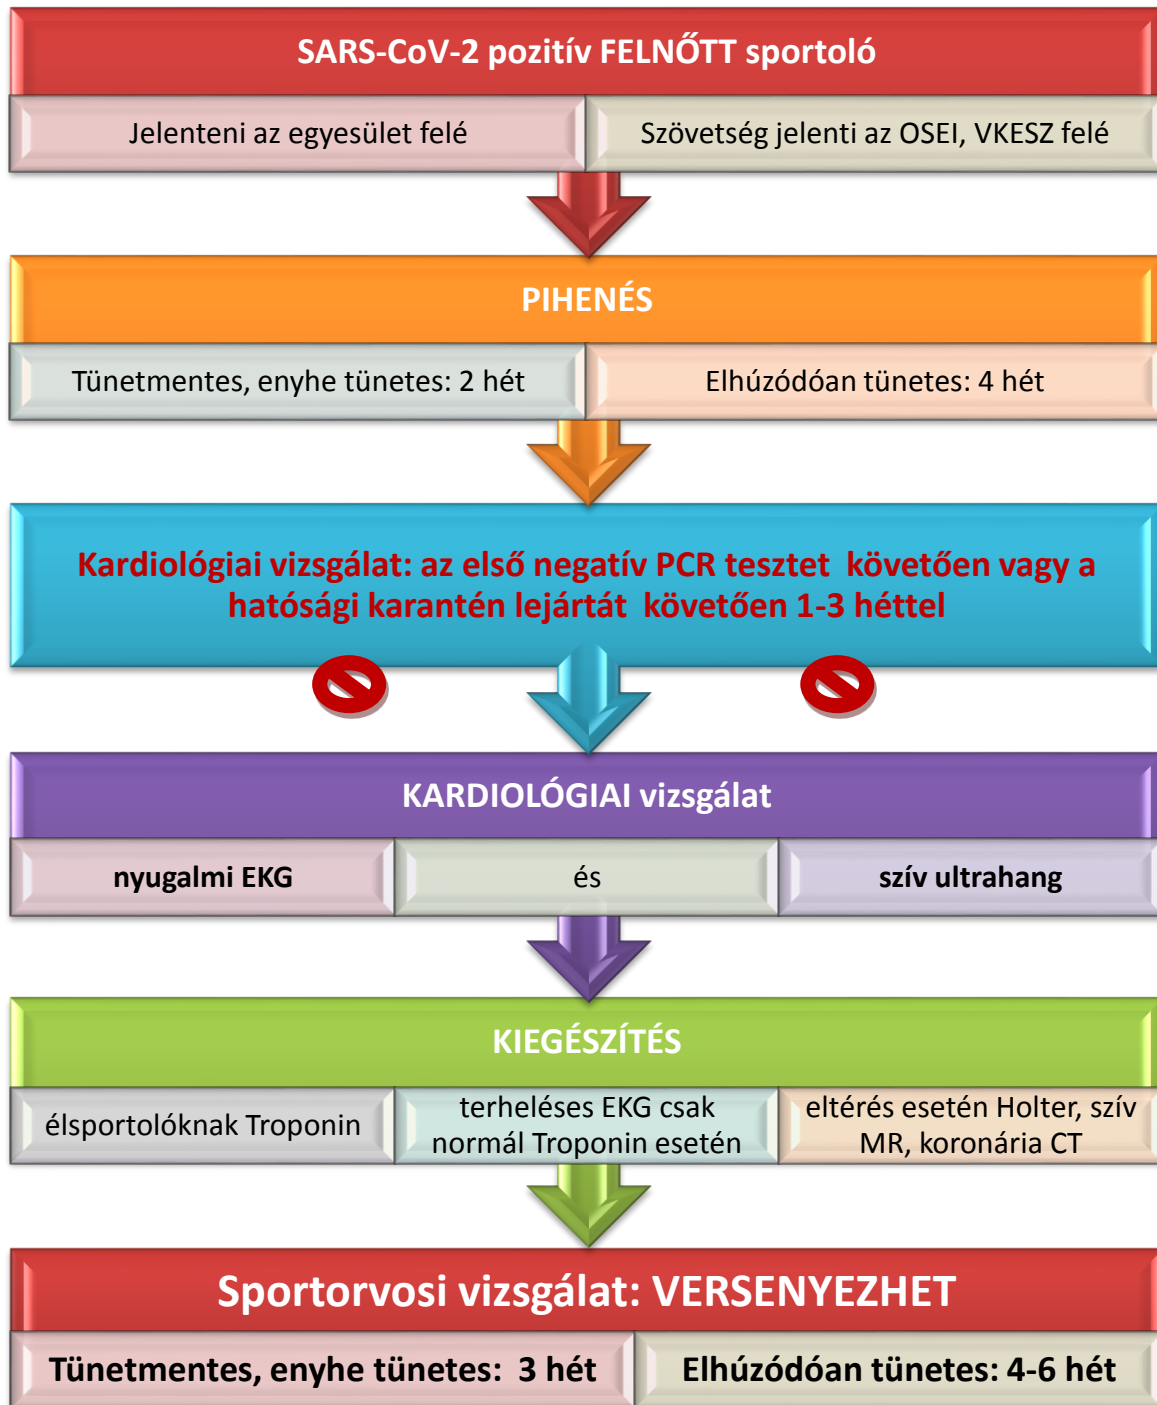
SARS-CoV-2 pozitív FELNŐTT sportoló

Jelenteni az egyesület felé

Szövetség jelenti az OSEI, VKESZ felé

PIHENÉS

Tünetmentes, enyhe tünetes: 2 hét

Elhúzódóan tünetes: 4 hét

Kardiológiai vizsgálat: az első negatív PCR tesztet követően vagy a hatósági karantén lejártát követően 1-3 héttel

KARDIOLÓGIAI vizsgálat

nyugalmi EKG

és

szív ultrahang

KIEGÉSZÍTÉS

élsportolóknak Troponin

terheléses EKG csak normál Troponin esetén

eltérés esetén Holter, szív MR, koronária CT

Sportorvosi vizsgálat: VERSENYEZHET

Tünetmentes, enyhe tünetes: 3 hét

Elhúzódóan tünetes: 4-6 hét